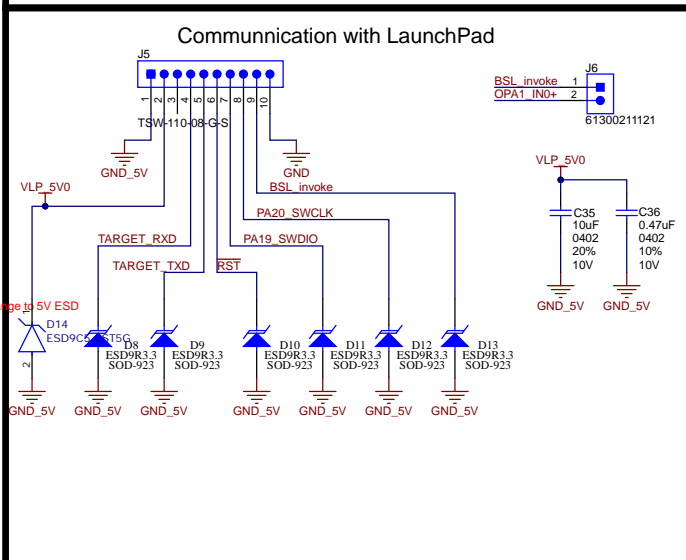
Communnication with LaunchPad

J5
1 2 3 4 5 6 7 8 9 10
TSW-110-08-G-S

GND_5V
GND

VLP_5V0
BSL_invoke
PA20_SWCLK
TARGET_RXD
PA19_SWDIO
TARGET_TXD
$\overline{RST}$

nge to 5V ESD
D14
ESD9C5.0ST5G
1
2

D8 ESD9R3.3 SOD-923
D9 ESD9R3.3 SOD-923
D10 ESD9R3.3 SOD-923
D11 ESD9R3.3 SOD-923
D12 ESD9R3.3 SOD-923
D13 ESD9R3.3 SOD-923

GND_5V GND_5V GND_5V GND_5V GND_5V GND_5V GND_5V

J6
BSL_invoke 1
OPA1_IN0+ 2
61300211121

VLP_5V0
C35
10uF
0402
20%
10V
C36
0.47uF
0402
10%
10V
GND_5V GND_5V